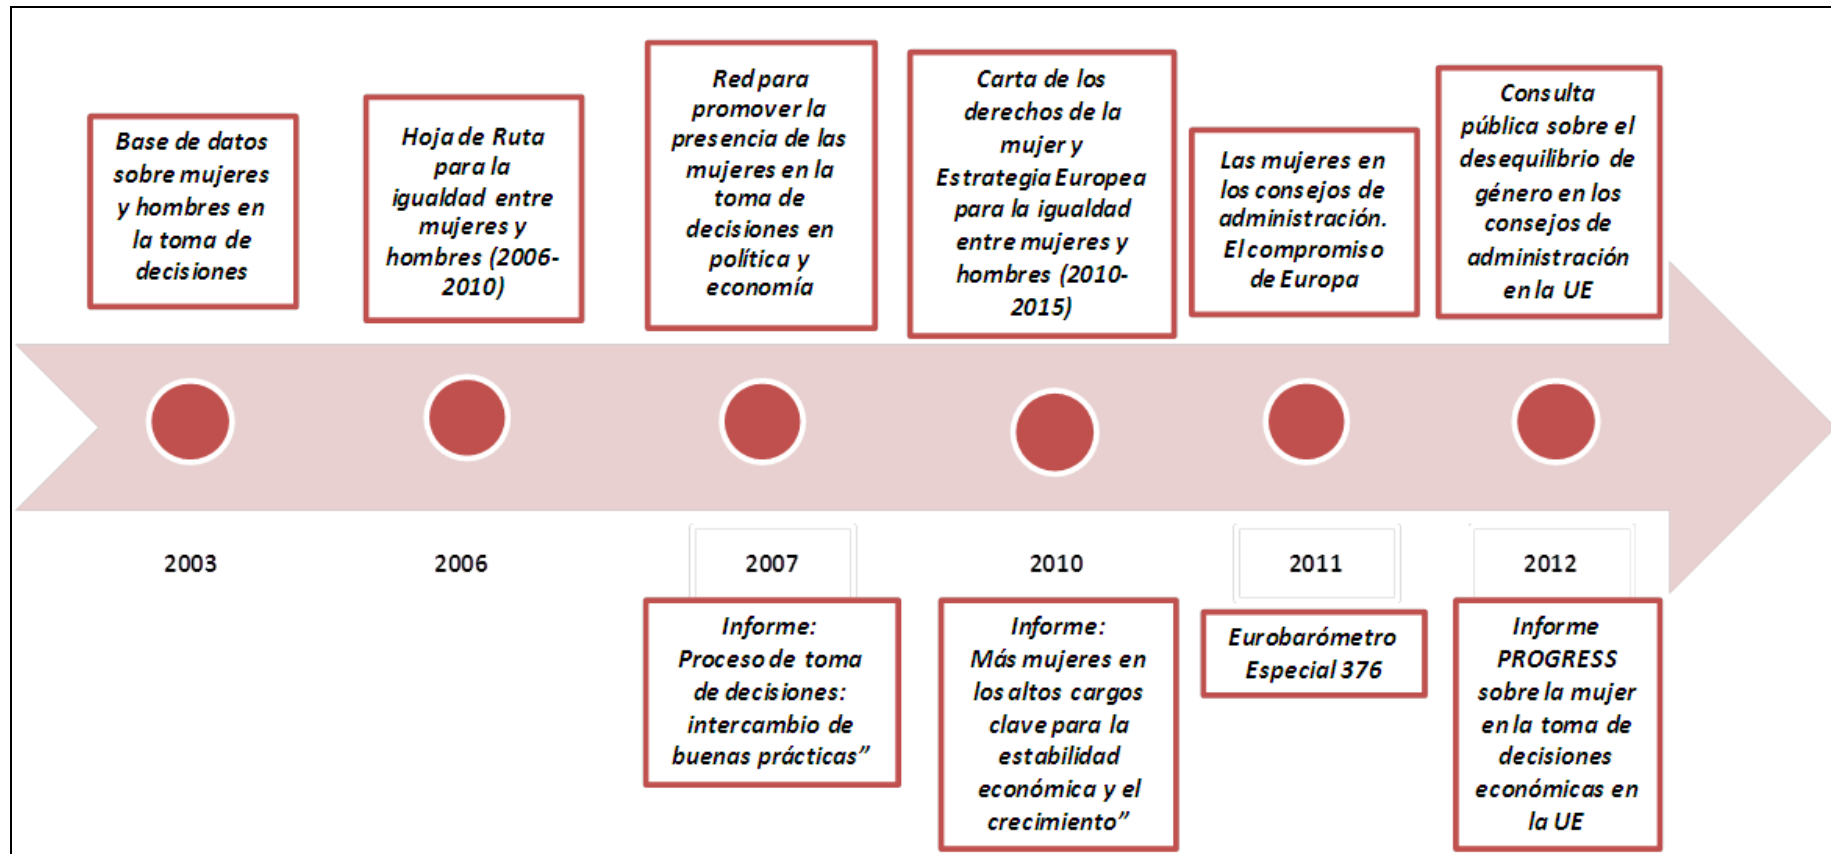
Base de datos sobre mujeres y hombres en la toma de decisiones

Hoja de Ruta para la igualdad entre mujeres y hombres (2006-2010)

Red para promover la presencia de las mujeres en la toma de decisiones en política y economía

Carta de los derechos de la mujer y Estrategia Europea para la igualdad entre mujeres y hombres (2010-2015)

Las mujeres en los consejos de administración. El compromiso de Europa

Consulta pública sobre el desequilibrio de género en los consejos de administración en la UE

2003

2006

2007

2010

2011

2012

Informe: Proceso de toma de decisiones: intercambio de buenas prácticas"

Informe: Más mujeres en los altos cargos clave para la estabilidad económica y el crecimiento"

Eurobarómetro Especial 376

Informe PROGRESS sobre la mujer en la toma de decisiones económicas en la UE